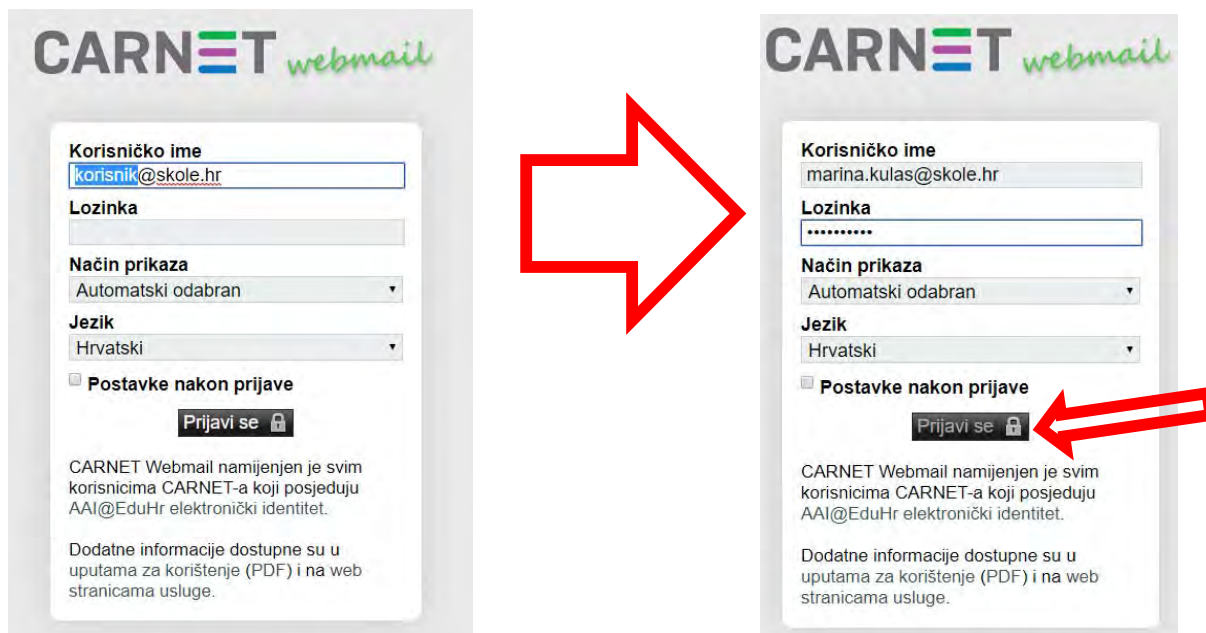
CARNET webmail

Korisničko ime
korisnik@skole.hr
Lozinka

Način prikaza
Automatski odabran
Jezik
Hrvatski
Postavke nakon prijave
Prijavi se

CARNET Webmail namijenjen je svim korisnicima CARNET-a koji posjeduju AAI@EduHr elektronički identitet.

Dodatne informacije dostupne su u uputama za korištenje (PDF) i na web stranicama usluge.

CARNET webmail

Korisničko ime
marina.kulas@skole.hr
Lozinka
••••••••••
Način prikaza
Automatski odabran
Jezik
Hrvatski
Postavke nakon prijave
Prijavi se

CARNET Webmail namijenjen je svim korisnicima CARNET-a koji posjeduju AAI@EduHr elektronički identitet.

Dodatne informacije dostupne su u uputama za korištenje (PDF) i na web stranicama usluge.